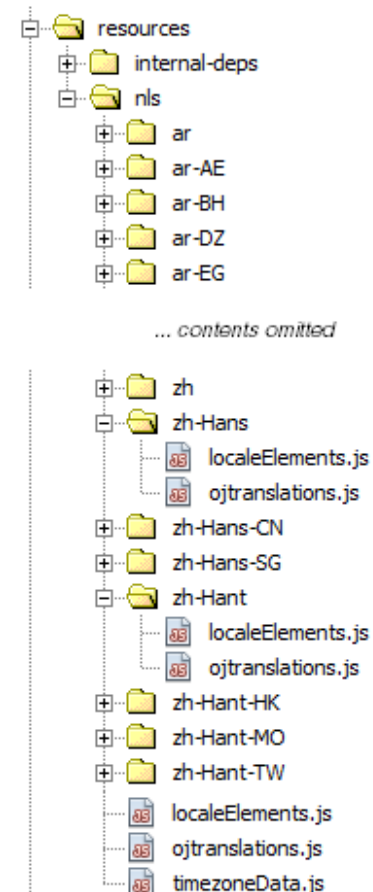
resources
internal-deps
nls
ar
ar-AE
ar-BH
ar-DZ
ar-EG

... contents omitted

zh
zh-Hans
localeElements.js
ojtranslations.js
zh-Hans-CN
zh-Hans-SG
zh-Hant
localeElements.js
ojtranslations.js
zh-Hant-HK
zh-Hant-MO
zh-Hant-TW
localeElements.js
ojtranslations.js
timezoneData.js